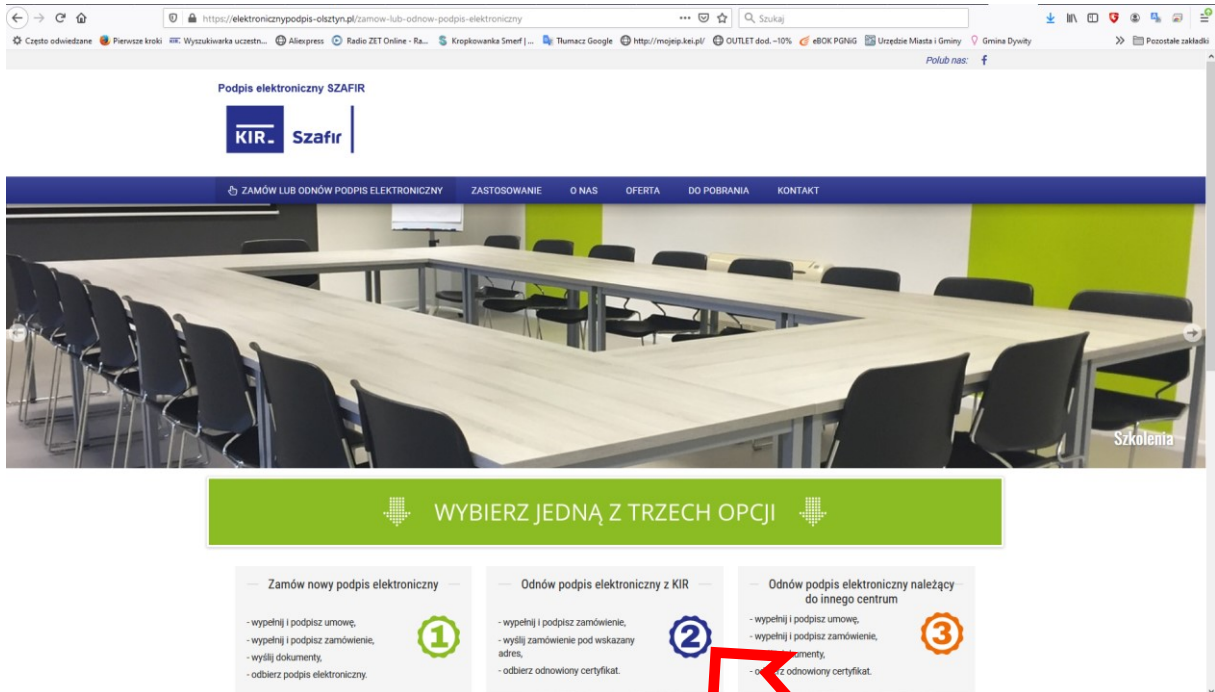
https://elektronicznypodpis-olsztyn.pl/zamow-lub-odnow-podpis-elektroniczny

Szukaj

Często odwiedzane Pierwsze kroki Wyszukiwarka uczestn... Aliexpress Radio ZET Online - Ra... Kropkowanka Smerf | ... Tłumacz Google http://mojeip.kei.pl/ OUTLET dod. ~10% eBOK PGNiG Urzędzie Miasta i Gminy Gmina Dywity Pozostałe zakładki

Polub nas:

Podpis elektroniczny SZAFIR

KIR Szafir

ZAMÓW LUB ODNÓW PODPIS ELEKTRONICZNY ZASTOSOWANIE O NAS OFERTA DO POBRANIA KONTAKT

Szkolenia

WYBIERZ JEDNĄ Z TRZECH OPCJI

Zamów nowy podpis elektroniczny

- wypełnij i podpisz umowę,
- wypełnij i podpisz zamówienie,
- wyślij dokumenty,
- odbierz podpis elektroniczny.

1

Odnów podpis elektroniczny z KIR

- wypełnij i podpisz zamówienie,
- wyślij zamówienie pod wskazany adres,
- odbierz odnowiony certyfikat.

2

Odnów podpis elektroniczny należący do innego centrum

- wypełnij i podpisz umowę,
- wypełnij i podpisz zamówienie,
- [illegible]kumenty,
- od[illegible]rz odnowiony certyfikat.

3